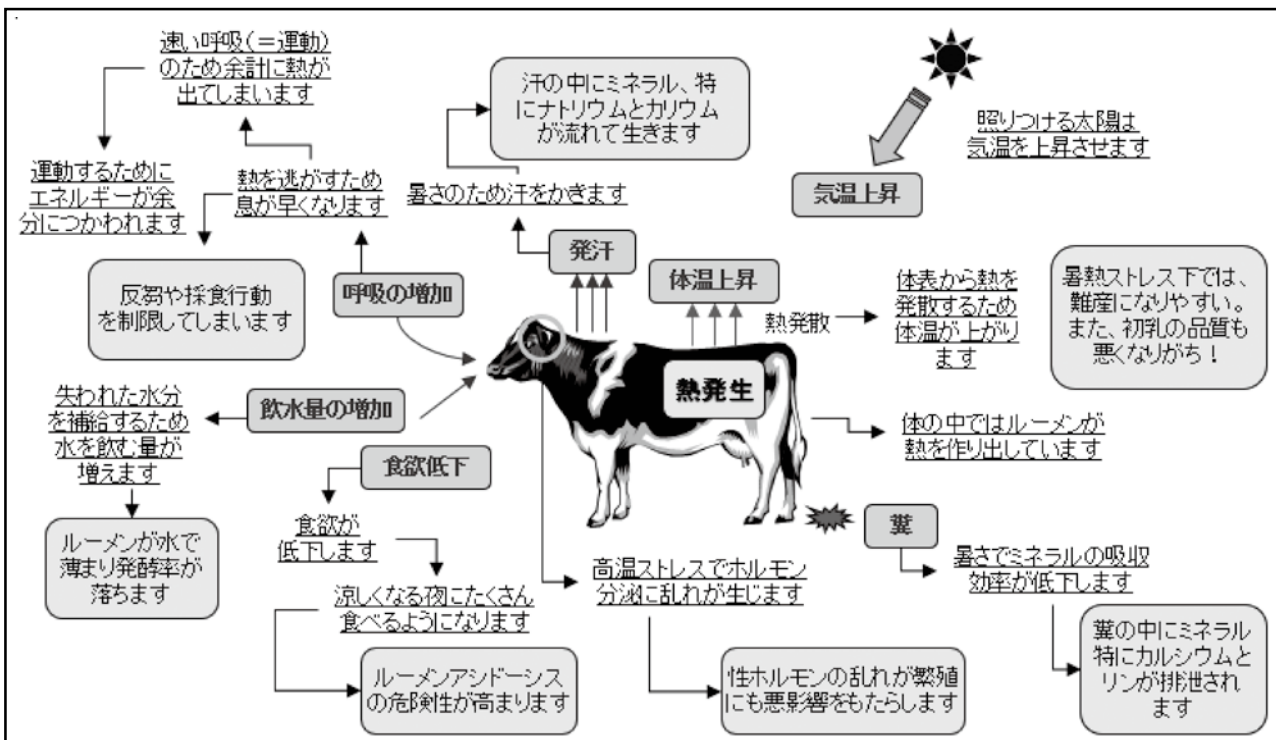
速い呼吸（＝運動）のため余計に熱が出てしまいます

汗の中にミネラル、特にナトリウムとカリウムが流れて生きます

照りつける太陽は気温を上昇させます

運動するためにエネルギーが余分につかわれます

熱を逃がすため息が早くなります

暑さのため汗をかきます

気温上昇

発汗

体温上昇

反芻や採食行動を制限してしまいます

呼吸の増加

熱発散

体表から熱を発散するため体温が上がります

暑熱ストレス下では、難産になりやすい。また、初乳の品質も悪くなりがち！

熱発生

失われた水分を補給するため水を飲む量が増えます

飲水量の増加

体の中ではルーメンが熱を作り出しています

食欲低下

ルーメンが水で薄まり発酵率が落ちます

食欲が低下します

糞

暑さでミネラルの吸収効率が低下します

高温ストレスでホルモン分泌に乱れが生じます

涼しくなる夜にたくさん食べるようになります

糞の中にミネラル特にカルシウムとリンが排泄されます

ルーメンアシドーシスの危険性が高まります

性ホルモンの乱れが繁殖にも悪影響をもたらします